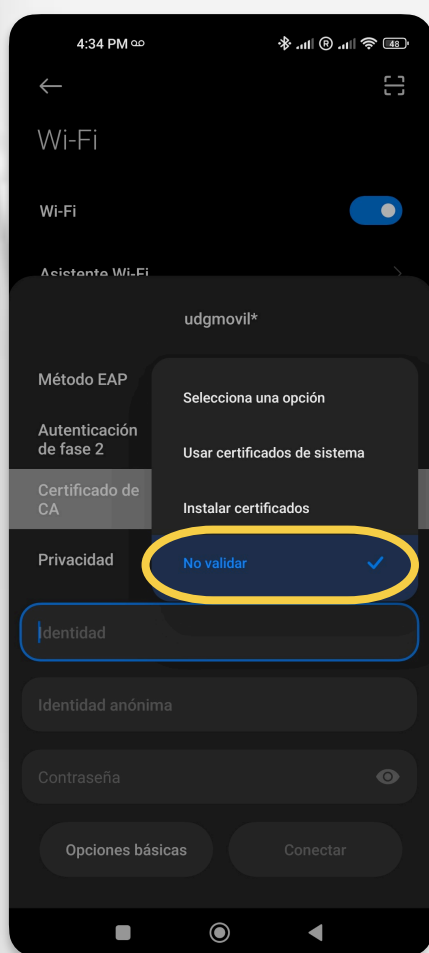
4:34 PM

48

Wi-Fi

Wi-Fi

Asistente Wi-Fi

udgmovil*

Método EAP

Autenticación de fase 2

Certificado de CA

Privacidad

Selecciona una opción

Usar certificados de sistema

Instalar certificados

No validar

Identidad

Identidad anónima

Contraseña

Opciones básicas

Conectar